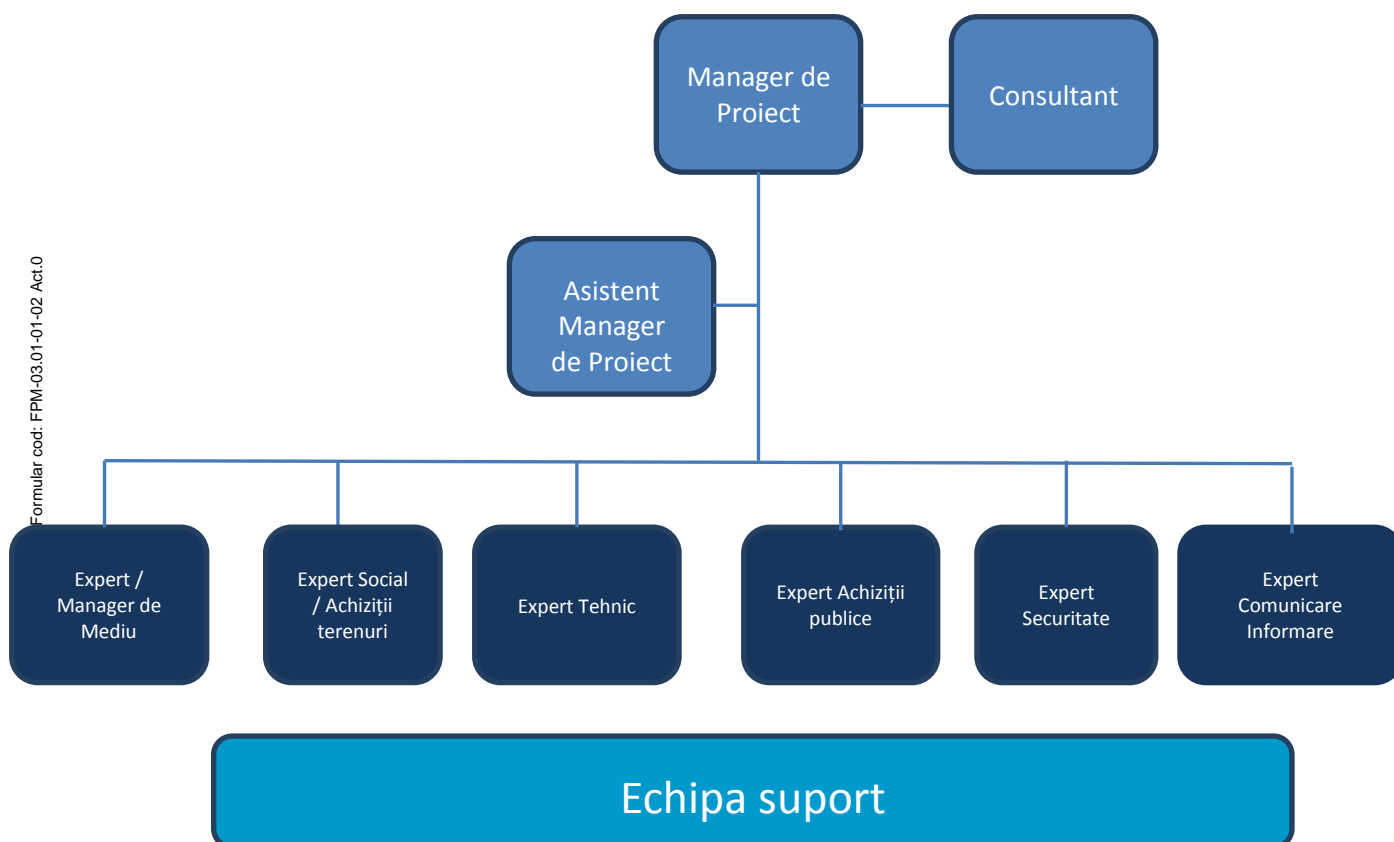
Manager de Proiect

Consultant

Asistent Manager de Proiect

Formular cod: FPM-03.01-01-02 Act.0

Expert / Manager de Mediu

Expert Social / Achiziții terenuri

Expert Tehnic

Expert Achiziții publice

Expert Securitate

Expert Comunicare Informare

Echipa suport